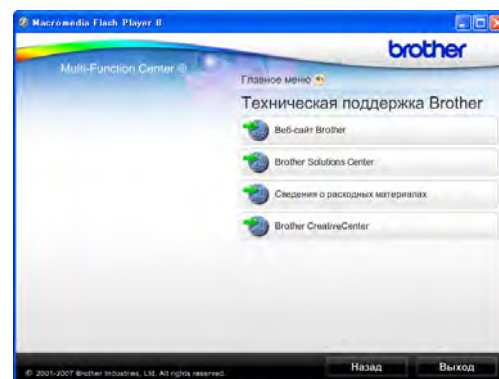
Macromedia Flash Player 8

brother

Multi-Function Center ®

Главное меню

Техническая поддержка Brother

Веб-сайт Brother

Brother Solutions Center

Сведения о расходных материалах

Brother CreativeCenter

© 2001-2007 Brother Industries, Ltd. All rights reserved.

Назад

Выход